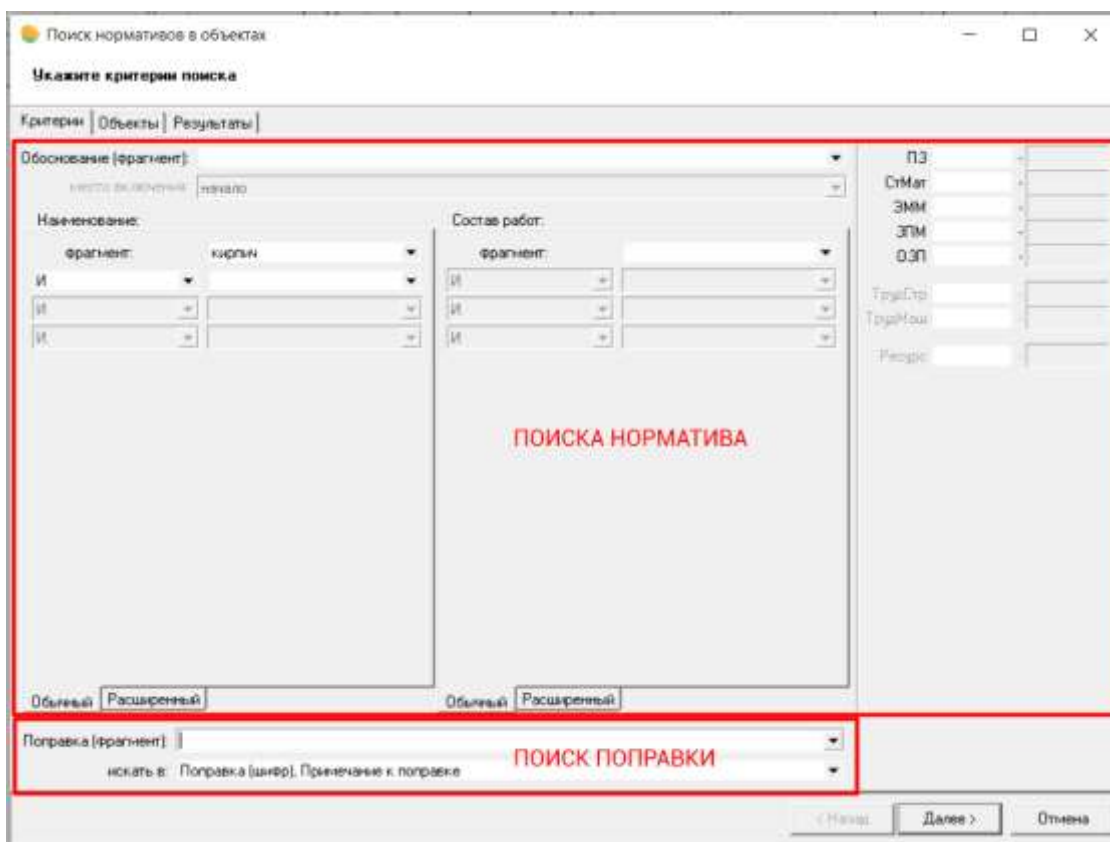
Поиск нормативов в объектах

Укажите критерии поиска

Критерии | Объекты | Результаты

Обоснование (фрагмент):
место включения: начало

Наименование:
фрагмент: кирпич
И
И
И

Состав работ:
фрагмент:
И
И
И

ПЗ
СтМат
ЭММ
ЗПМ
ОЗП

ТрудСтр
ТрудМаш

Ресурс

ПОИСКА НОРМАТИВА

Обычный | Расширенный

Обычный | Расширенный

Поправка (фрагмент):
искать в: Поправка (шифр), Примечание к поправке

ПОИСК ПОПРАВКИ

< Назад | Далее > | Отмена